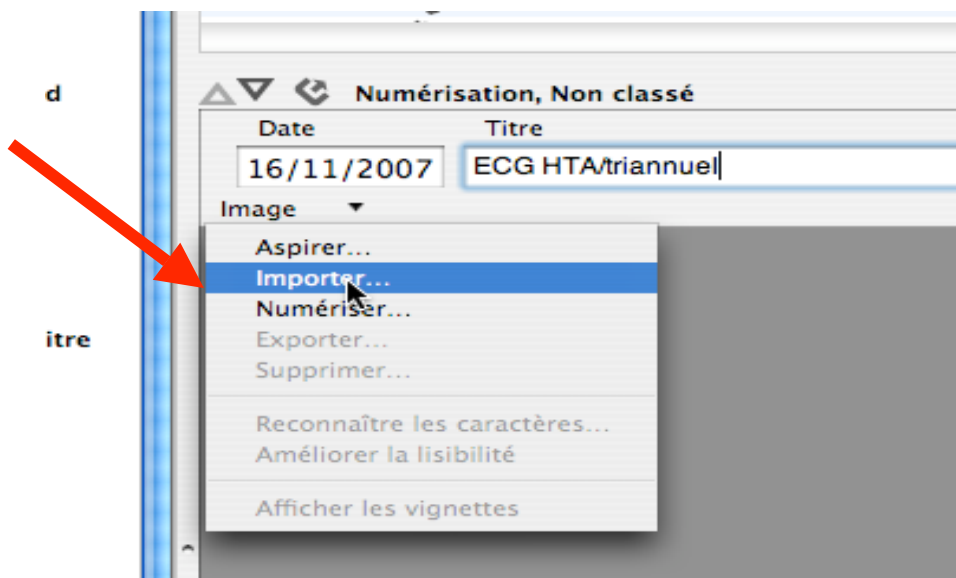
d

itre

Numérisation, Non classé

Date

Titre

16/11/2007

ECG HTA/triannuel

Image

Aspirer...

Importer...

Numériser...

Exporter...

Supprimer...

Reconnaître les caractères...

Améliorer la lisibilité

Afficher les vignettes